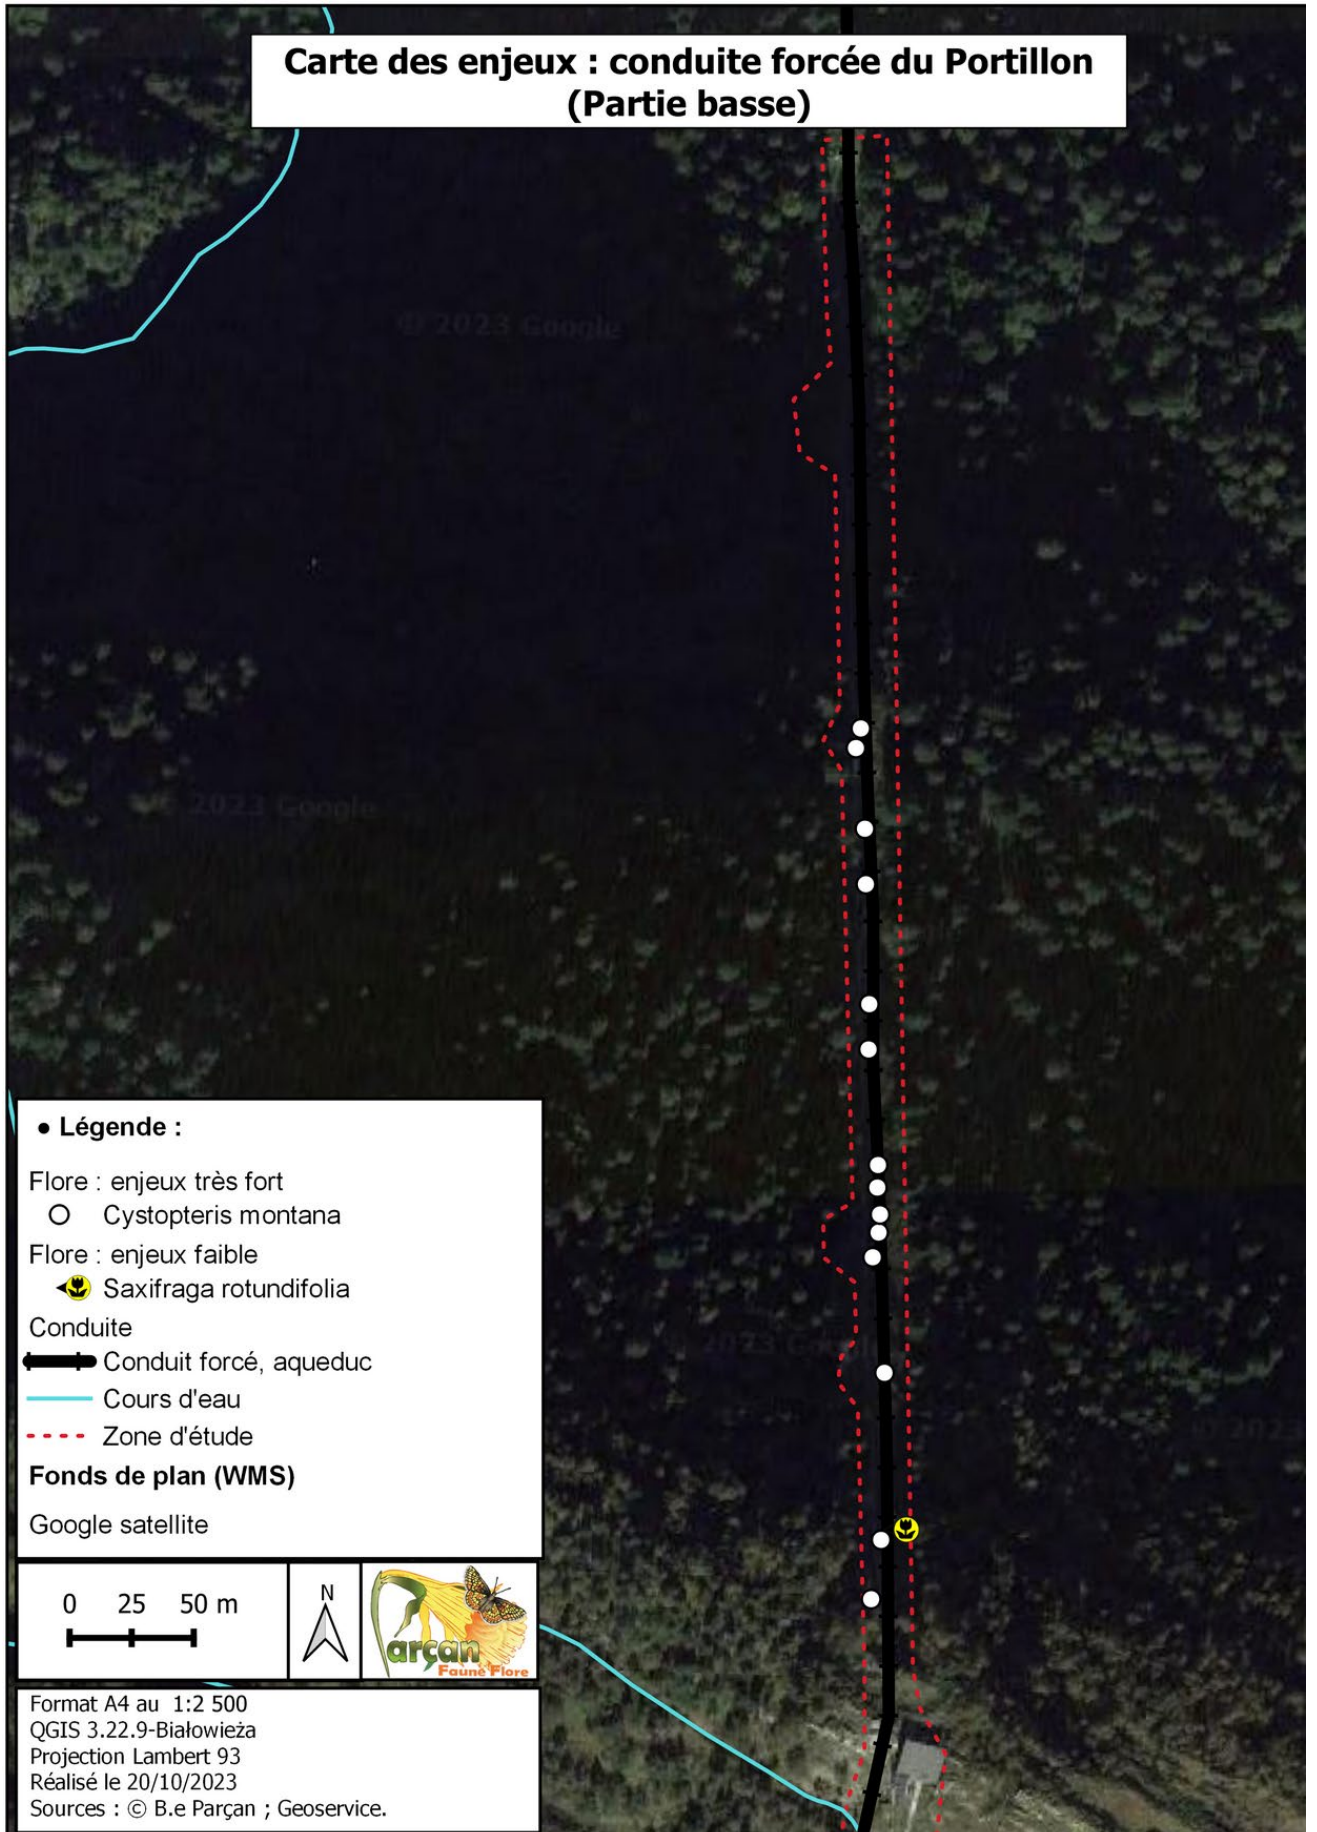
Carte des enjeux : conduite forcée du Portillon
(Partie basse)

© 2023 Google

© 2023 Google

• Légende :

Flore : enjeux très fort
Cystopteris montana
Flore : enjeux faible
Saxifraga rotundifolia
Conduite
Conduit forcé, aqueduc
Cours d'eau
Zone d'étude
Fonds de plan (WMS)
Google satellite

0 25 50 m

N

Parçan
Faune Flore

Format A4 au 1:2 500
QGIS 3.22.9-Białowieża
Projection Lambert 93
Réalisé le 20/10/2023
Sources : © B.e Parçan ; Geoservice.